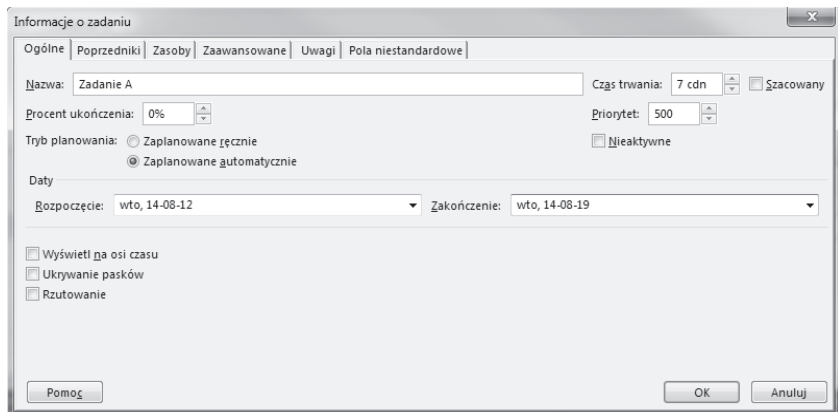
Informacje o zadaniu

Ogólne | Poprzedniki | Zasoby | Zaawansowane | Uwagi | Pola niestandardowe

Nazwa: Zadanie A

Czas trwania: 7 cdn

Szacowany

Procent ukończenia: 0%

Priorytet: 500

Tryb planowania: Zaplanowane ręcznie

Zaplanowane automatycznie

Nieaktywne

Daty

Rozpoczęcie: wto, 14-08-12

Zakończenie: wto, 14-08-19

Wyświetl na osi czasu

Ukrywanie pasków

Rzutowanie

Pomoc

OK

Anuluj